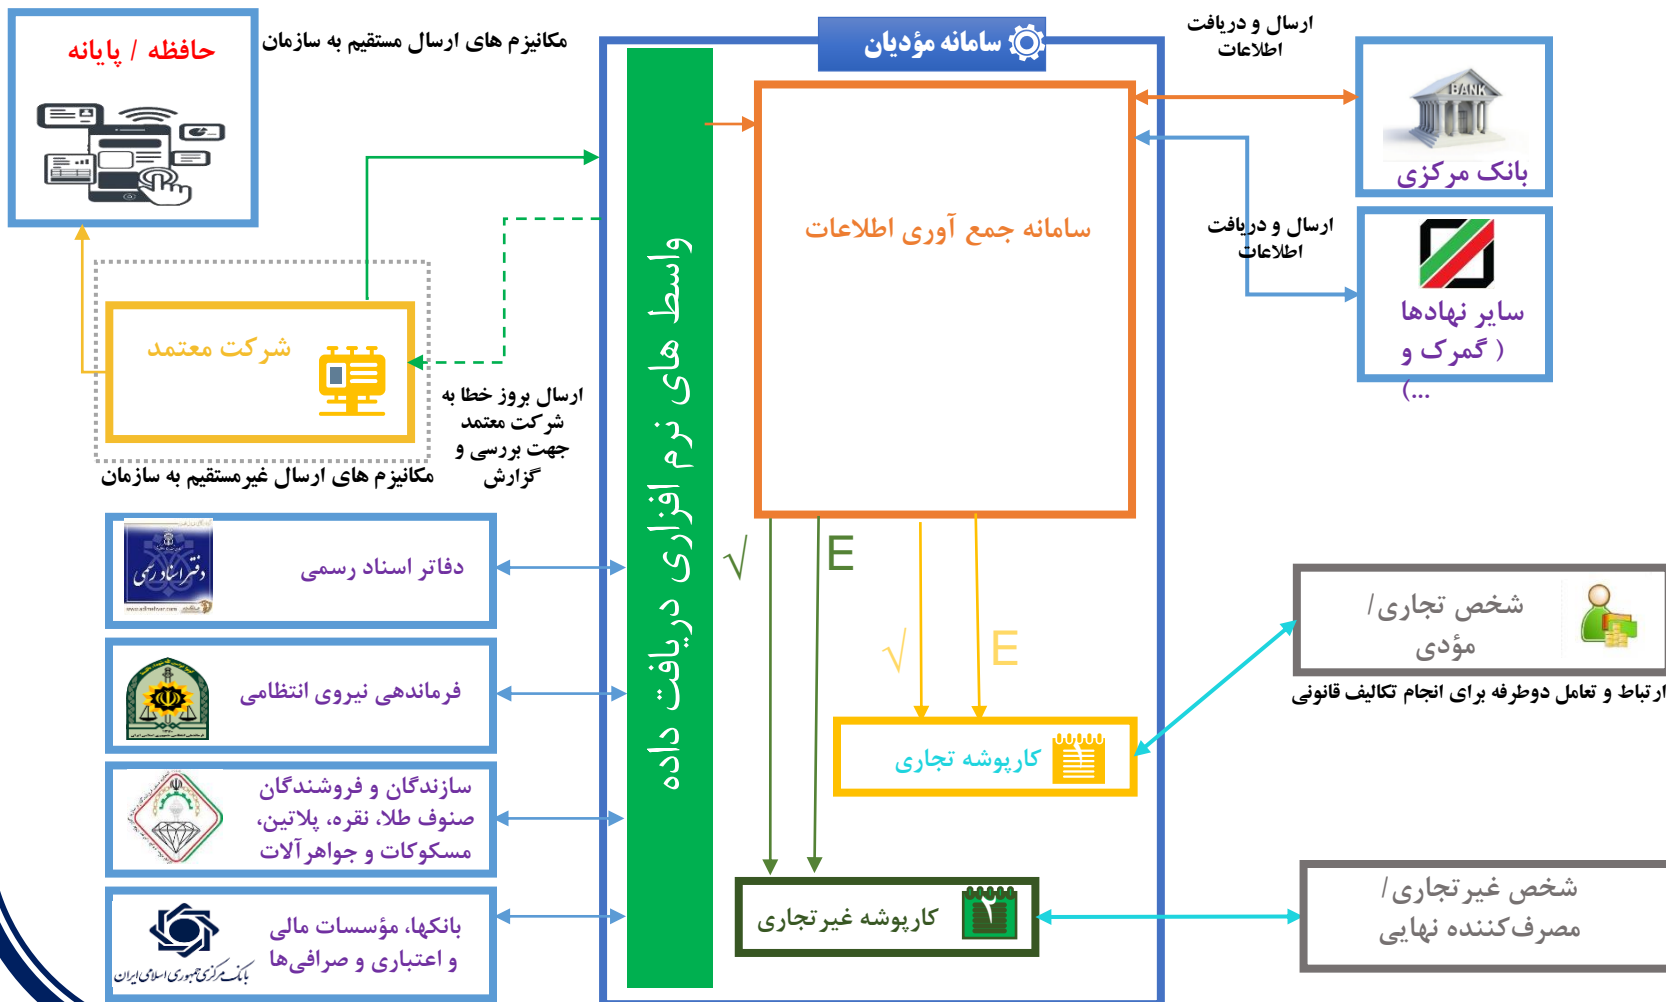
حافظه / پایانه

مکانیزم های ارسال مستقیم به سازمان

سامانه مؤدیان

ارسال و دریافت اطلاعات

BANK

بانک مرکزی

ارسال و دریافت اطلاعات

سایر نهادها ( گمرک و ...)

سامانه جمع آوری اطلاعات

واسط های نرم افزاری دریافت داده

شرکت معتمد

ارسال بروز خطا به شرکت معتمد جهت بررسی و گزارش

مکانیزم های ارسال غیرمستقیم به سازمان

دفاتر اسناد رسمی

دفتر اسناد رسمی

فرماندهی نیروی انتظامی

سازندگان و فروشندگان صنوف طلا، نقره، پلاتین، مسکوکات و جواهرآلات

بانکها، مؤسسات مالی و اعتباری و صرافی‌ها

بانک مرکزی جمهوری اسلامی ایران

√

E

√

E

شخص تجاری / مؤدی

ارتباط و تعامل دوطرفه برای انجام تکالیف قانونی

کارپوشه تجاری

کارپوشه غیرتجاری

۲

شخص غیرتجاری / مصرف‌کننده نهایی